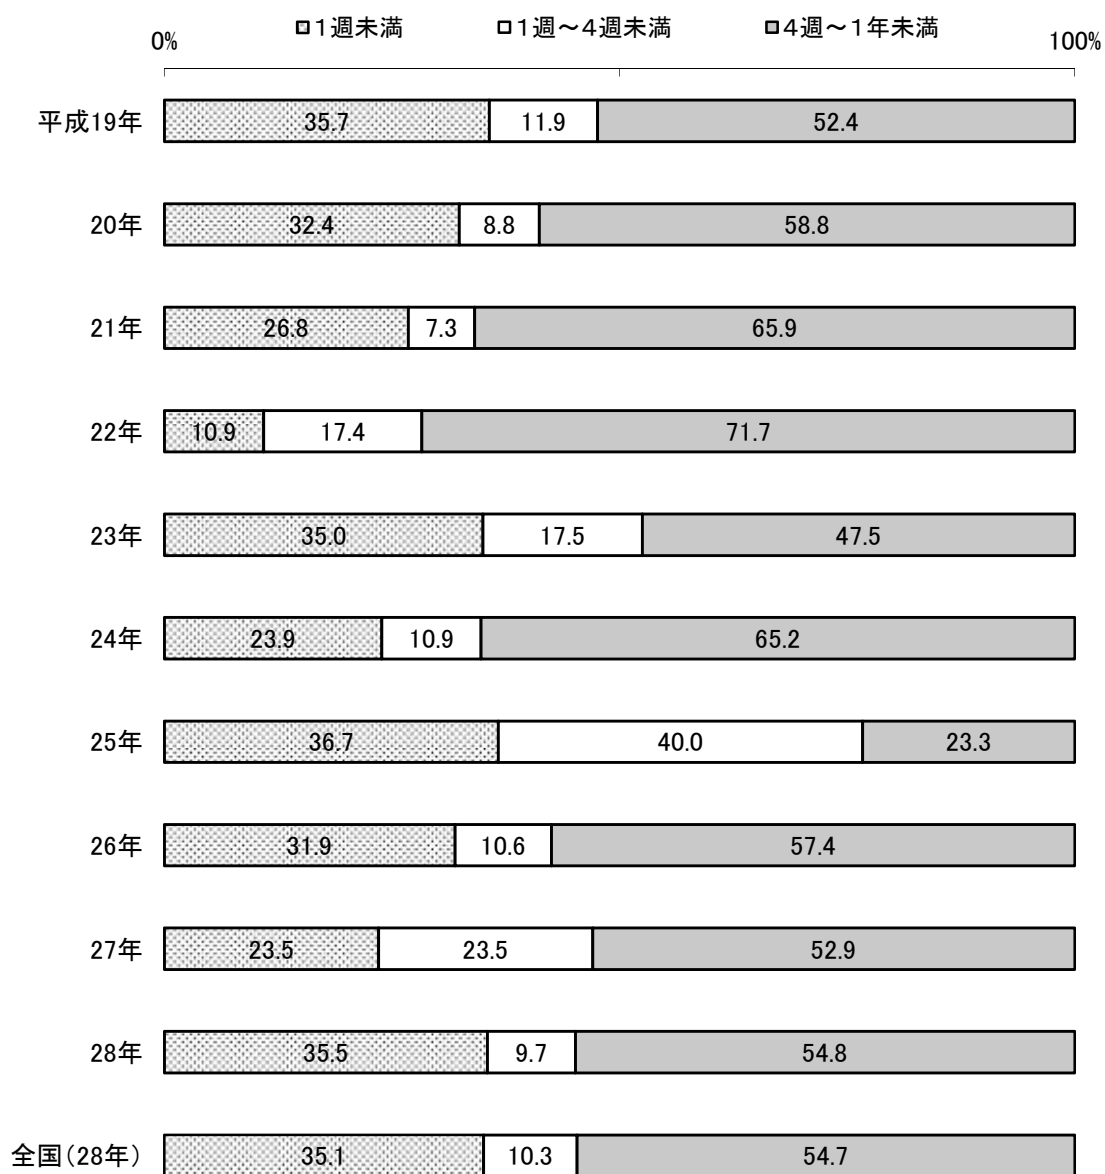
0% □1週未満 □1週～4週未満 □4週～1年未満 100%

| | 1週未満 | 1週～4週未満 | 4週～1年未満 |
|---|---|---|---|
| 平成19年 | 35.7 | 11.9 | 52.4 |
| 20年 | 32.4 | 8.8 | 58.8 |
| 21年 | 26.8 | 7.3 | 65.9 |
| 22年 | 10.9 | 17.4 | 71.7 |
| 23年 | 35.0 | 17.5 | 47.5 |
| 24年 | 23.9 | 10.9 | 65.2 |
| 25年 | 36.7 | 40.0 | 23.3 |
| 26年 | 31.9 | 10.6 | 57.4 |
| 27年 | 23.5 | 23.5 | 52.9 |
| 28年 | 35.5 | 9.7 | 54.8 |
| 全国(28年) | 35.1 | 10.3 | 54.7 |